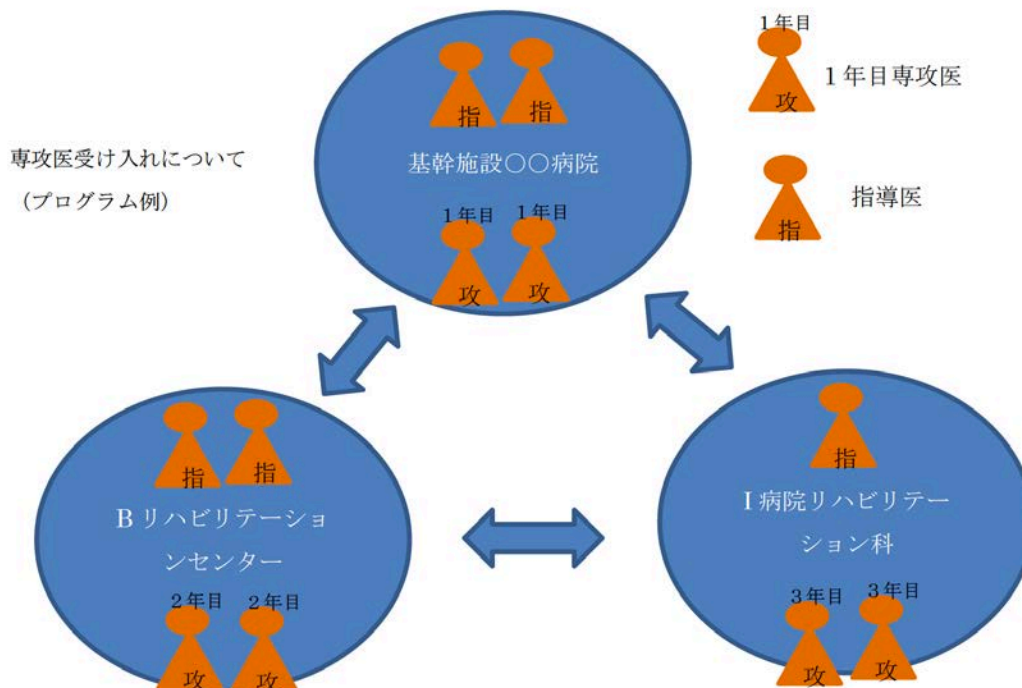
専攻医受け入れについて
（プログラム例）

指 指
基幹施設○○病院
1年目 1年目
攻 攻

1年目
攻
1年目専攻医

指
指導医

指 指
Bリハビリテーションセンター
2年目 2年目
攻 攻

指
I病院リハビリテーション科
3年目 3年目
攻 攻